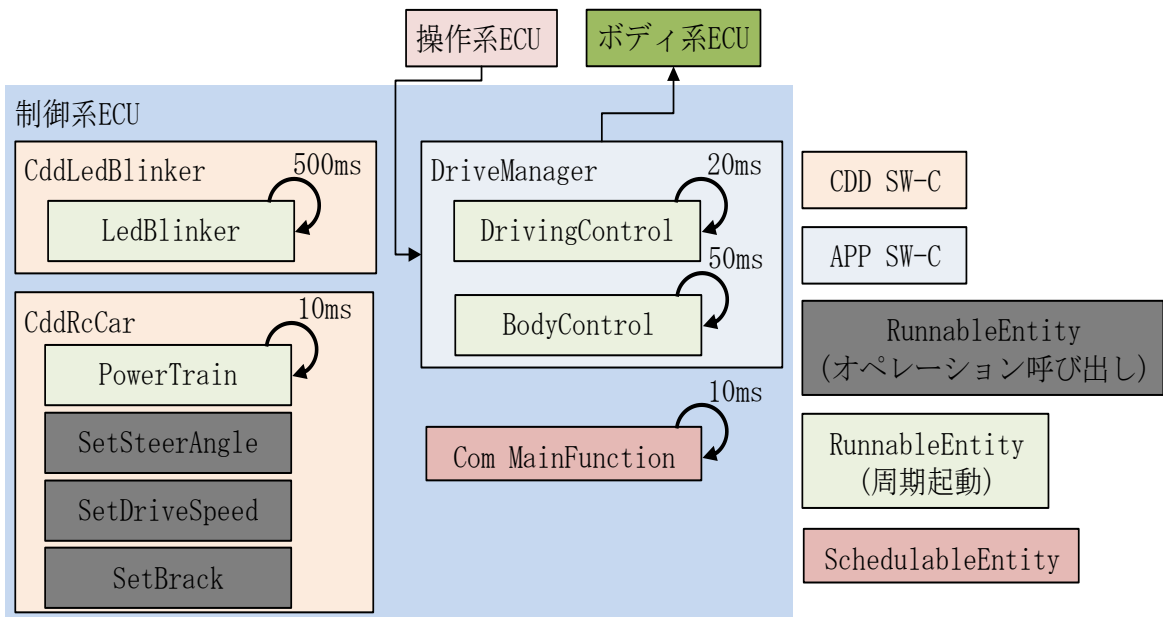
操作系ECU

ボディ系ECU

制御系ECU

CddLedBlinker

500ms

LedBlinker

CddRcCar

10ms

PowerTrain

SetSteerAngle

SetDriveSpeed

SetBrack

DriveManager

20ms

DrivingControl

50ms

BodyControl

10ms

Com MainFunction

CDD SW-C

APP SW-C

RunnableEntity
(オペレーション呼び出し)

RunnableEntity
(周期起動)

SchedulableEntity